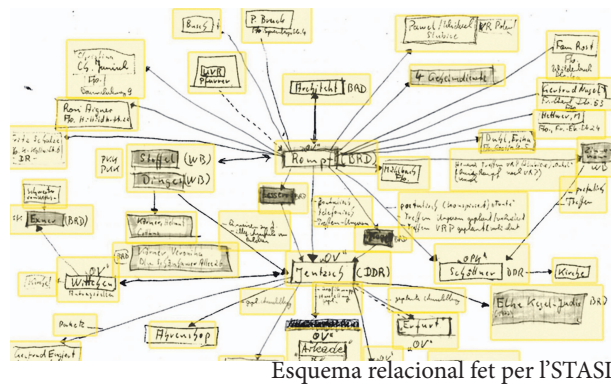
Busch

P. Busch

Pawel / Michael VR Polen
Student

Frau Rost

Christine
CS Jerissel

LVR
Pfarrer

Architekt BAD

4 Geschwister

Rosi Aigner

Fritz Schulze
DDR

Hettner, M.

PKW
PKW

Steffel (WB)

Dinger (WB)

Rompf (BRD)

Mühlbach

Lessing

Exner (BRD)

Wittgen

Ahrenshoop

"OV"
Mentzsch (DDR)

"OPK"
Schöffner DDR

Kirche

Elke Kugel-Dudin (BRD)

Erfurt

Arbeiter

Esquema relacional fet per l'STASI